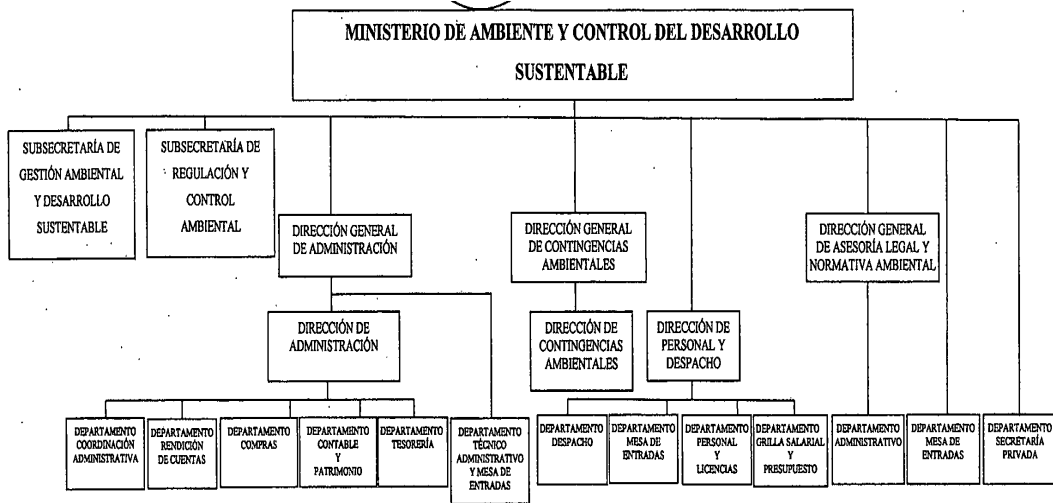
MINISTERIO DE AMBIENTE Y CONTROL DEL DESARROLLO SUSTENTABLE

SUBSECRETARÍA DE GESTIÓN AMBIENTAL Y DESARROLLO SUSTENTABLE

SUBSECRETARÍA DE REGULACIÓN Y CONTROL AMBIENTAL

DIRECCIÓN GENERAL DE ADMINISTRACIÓN

DIRECCIÓN GENERAL DE CONTINGENCIAS AMBIENTALES

DIRECCIÓN GENERAL DE ASESORÍA LEGAL Y NORMATIVA AMBIENTAL

DIRECCIÓN DE ADMINISTRACIÓN

DIRECCIÓN DE CONTINGENCIAS AMBIENTALES

DIRECCIÓN DE PERSONAL Y DESPACHO

DEPARTAMENTO COORDINACIÓN ADMINISTRATIVA

DEPARTAMENTO RENDICIÓN DE CUENTAS

DEPARTAMENTO COMPRAS

DEPARTAMENTO CONTABLE Y PATRIMONIO

DEPARTAMENTO TESORERÍA

DEPARTAMENTO TÉCNICO ADMINISTRATIVO Y MESA DE ENTRADAS

DEPARTAMENTO DESPACHO

DEPARTAMENTO MESA DE ENTRADAS

DEPARTAMENTO PERSONAL Y LICENCIAS

DEPARTAMENTO GRILLA SALARIAL Y PRESUPUESTO

DEPARTAMENTO ADMINISTRATIVO

DEPARTAMENTO MESA DE ENTRADAS

DEPARTAMENTO SECRETARÍA PRIVADA